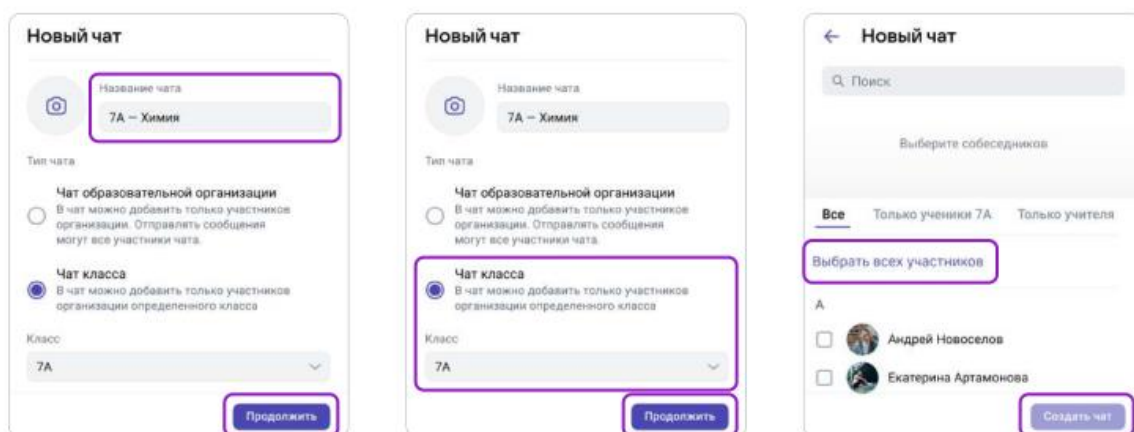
Новый чат

Название чата
7А – Химия

Тип чата

Чат образовательной организации
В чат можно добавить только участников организации. Отправлять сообщения могут все участники чата.

Чат класса
В чат можно добавить только участников организации определенного класса

Класс
7А

Продолжить

Новый чат

Название чата
7А – Химия

Тип чата

Чат образовательной организации
В чат можно добавить только участников организации. Отправлять сообщения могут все участники чата.

Чат класса
В чат можно добавить только участников организации определенного класса

Класс
7А

Продолжить

← Новый чат

Поиск

Выберите собеседников

Все Только ученики 7А Только учителя

Выбрать всех участников

А

Андрей Новоселов

Екатерина Артамонова

Создать чат